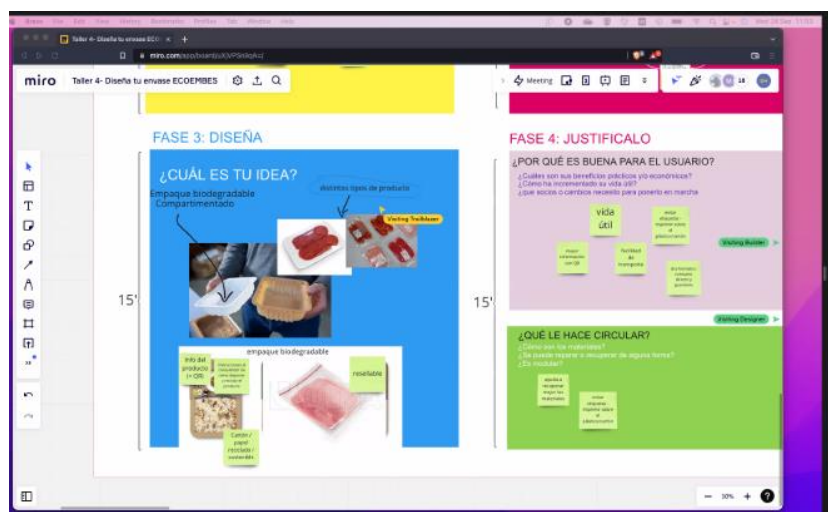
Taller 4- Diseña tu envase ECO ×  +

miro.com/app/board/

miro   Taller 4- Diseña tu envase ECOEMBES

Meeting

18

FASE 3: DISEÑA

¿CUÁL ES TU IDEA?

Empaque biodegradable Compartimentado

distintos tipos de producto

Visiting Trailblazer

15'

empaque biodegradable

Info del producto (+ QR)

Cartón / papel reciclado / biodegradable

reseñable

FASE 4: JUSTIFICALO

¿POR QUÉ ES BUENA PARA EL USUARIO?

¿Cuáles son sus beneficios prácticos y/o económicos?
¿Cómo ha incrementado su vida útil?
¿qué socios o cambios necesito para ponerlo en marcha

vida útil

mayor información con QR

facilidad de transporte

Visiting Builder

15'

Visiting Designer

¿QUÉ LE HACE CIRCULAR?

¿Cómo son los materiales?
¿Se puede reparar o recuperar de alguna forma?
¿Es modular?

– 30% +
?